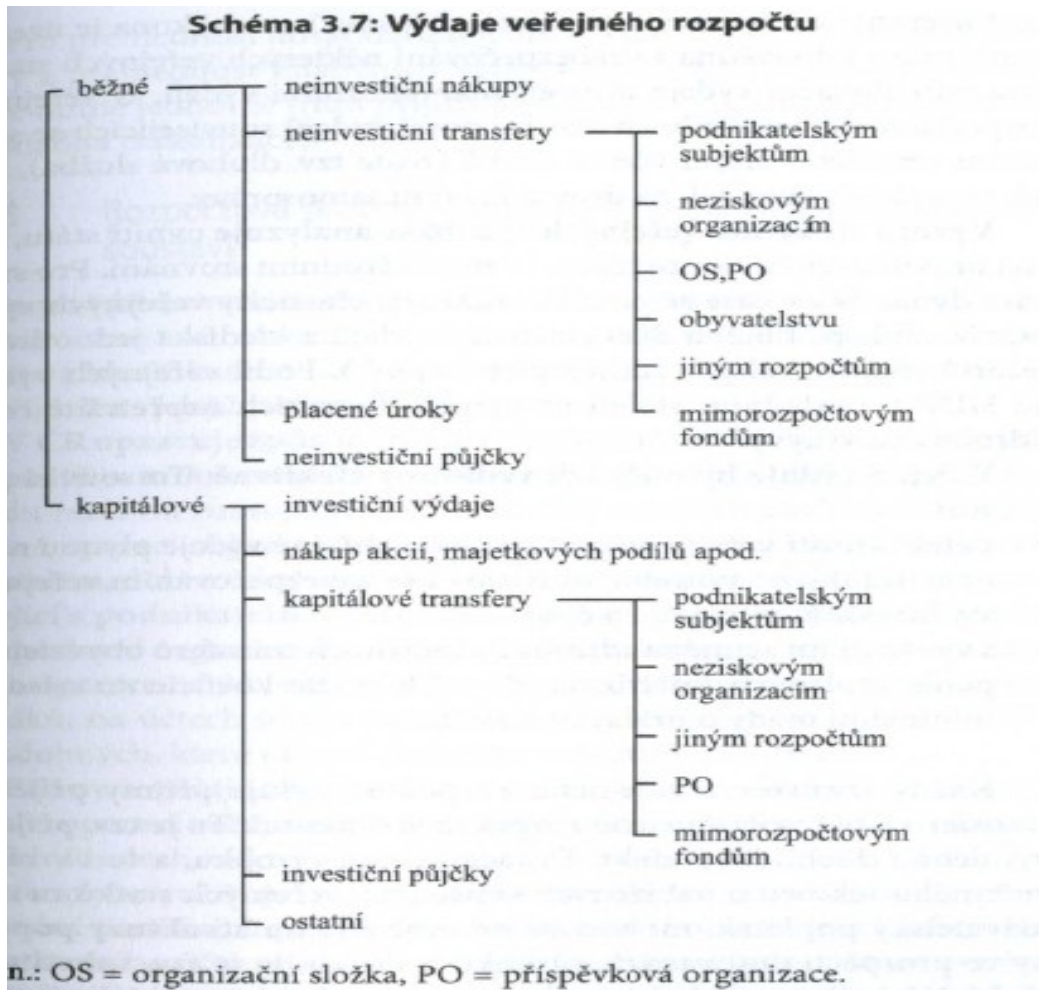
Schéma 3.7: Výdaje veřejného rozpočtu

běžné
neinvestiční nákupy
neinvestiční transfery
podnikatelským subjektům
neziskovým organizac ím
OS,PO
obyvatelstvu
jiným rozpočtům
mimorozpočtovým fondům
placené úroky
neinvestiční půjčky

kapitálové
investiční výdaje
nákup akcií, majetkových podílů apod.
kapitálové transfery
podnikatelským subjektům
neziskovým organizacím
jiným rozpočtům
PO
mimorozpočtovým fondům
investiční půjčky
ostatní

n.: OS = organizační složka, PO = příspěvková organizace.